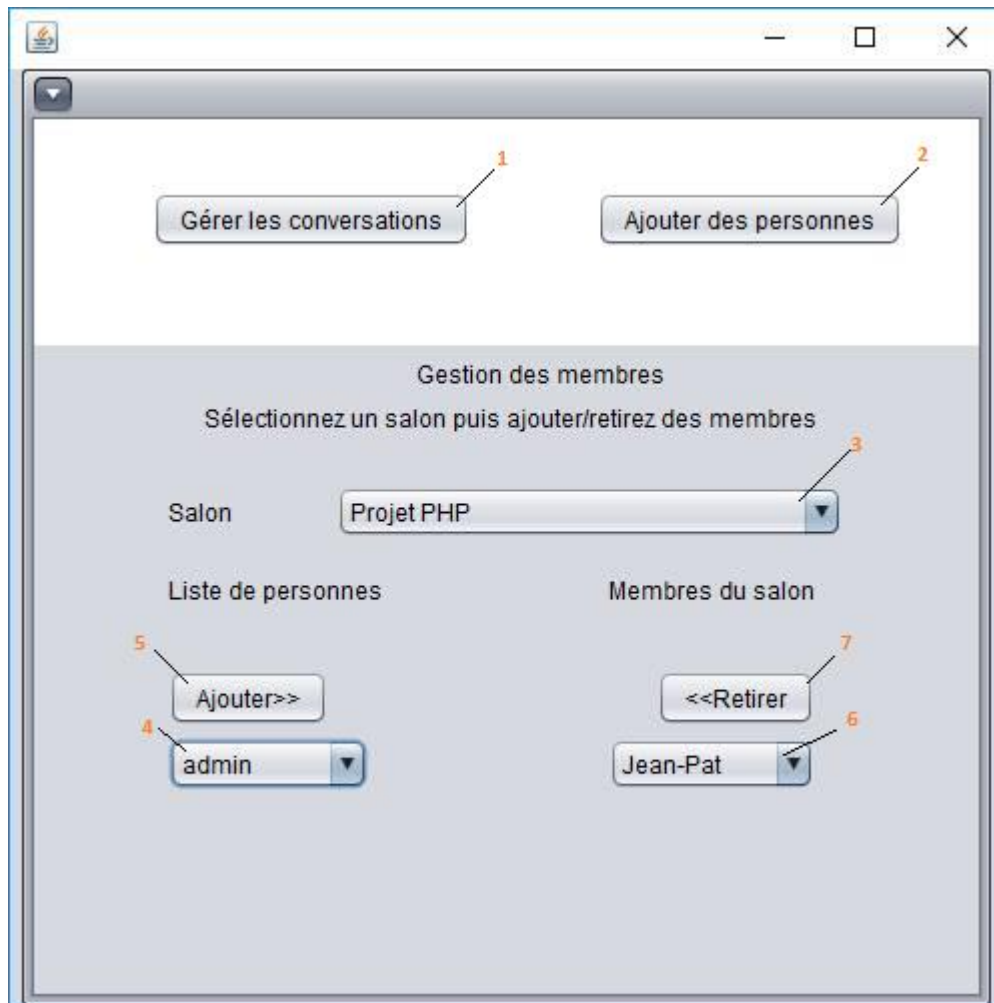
1
Gérer les conversations
2
Ajouter des personnes

Gestion des membres
Sélectionnez un salon puis ajouter/retirez des membres

3
Salon
Projet PHP

Liste de personnes
Membres du salon

5
Ajouter>>
7
<<Retirer
4
admin
6
Jean-Pat